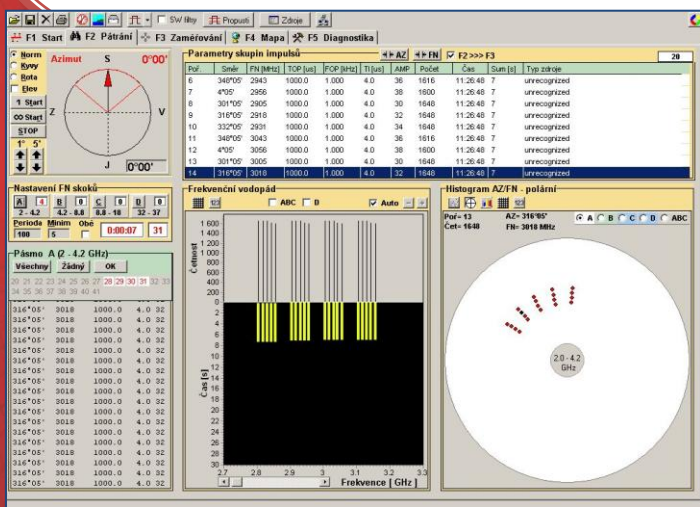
SW filtry | Propusti | Zdroje
F1 Start | F2 Pátrání | F3 Zaměřování | F4 Mapa | F5 Diagnostika

Norm
Kyvy
Rota
Elev
Azimut
0°00'
S
Z
V
J
0°00'
1 Start
∞ Start
STOP
1° 5'

Parametry skupin impulsů
AZ
FN
F2 >>> F3
20

| Poř. | Směr | FN [MHz] | TOP [us] | FOP [kHz] | TI [us] | AMP | Počet | Čas | Sum [s] | Typ zdroje |
|---|---|---|---|---|---|---|---|---|---|---|
| 6 | 348°05' | 2943 | 1000.0 | 1.000 | 4.0 | 36 | 1616 | 11:26:48 | 7 | unrecognized |
| 7 | 4°05' | 2956 | 1000.0 | 1.000 | 4.0 | 38 | 1600 | 11:26:48 | 7 | unrecognized |
| 8 | 301°05' | 2905 | 1000.0 | 1.000 | 4.0 | 30 | 1648 | 11:26:48 | 7 | unrecognized |
| 9 | 316°05' | 2918 | 1000.0 | 1.000 | 4.0 | 32 | 1648 | 11:26:48 | 7 | unrecognized |
| 10 | 332°05' | 2931 | 1000.0 | 1.000 | 4.0 | 34 | 1648 | 11:26:48 | 7 | unrecognized |
| 11 | 348°05' | 3043 | 1000.0 | 1.000 | 4.0 | 36 | 1616 | 11:26:48 | 7 | unrecognized |
| 12 | 4°05' | 3056 | 1000.0 | 1.000 | 4.0 | 38 | 1600 | 11:26:48 | 7 | unrecognized |
| 13 | 301°05' | 3005 | 1000.0 | 1.000 | 4.0 | 30 | 1648 | 11:26:48 | 7 | unrecognized |
| 14 | 316°05' | 3018 | 1000.0 | 1.000 | 4.0 | 32 | 1648 | 11:26:48 | 7 | unrecognized |

Nastavení FN skoků
A 2 - 4.2
B 4.2 - 8.0
C 8.0 - 18
D 32 - 37
Perioda 100
Minim 5
Obě
0:00:07
31

Pásmo A (2 - 4.2 GHz)
Všechny | Žádný | OK
20 21 22 23 24 25 26 27 28 29 30 31 32 33 34 35 36 37 38 39 40 41

316°05' 3018 1000.0 4.0 32
316°05' 3018 1000.0 4.0 32
316°05' 3018 1000.0 4.0 32
316°05' 3018 1000.0 4.0 32
316°05' 3018 1000.0 4.0 32
316°05' 3018 1000.0 4.0 32
316°05' 3018 1000.0 4.0 32
316°05' 3018 1000.0 4.0 32
316°05' 3018 1000.0 4.0 32
316°05' 3018 1000.0 4.0 32
316°05' 3018 1000.0 4.0 32
316°05' 3018 1000.0 4.0 32
316°05' 3018 1000.0 4.0 32
316°05' 3018 1000.0 4.0 32
316°05' 3018 1000.0 4.0 32
316°05' 3018 1000.0 4.0 32
316°05' 3018 1000.0 4.0 32
316°05' 3018 1000.0 4.0 32
316°05' 3018 1000.0 4.0 32
316°05' 3018 1000.0 4.0 32
316°05' 3018 1000.0 4.0 32

Frekvenční vodopád
ABC
D
Auto
Četnost
1 600
1 400
1 200
1 000
800
600
400
200
0
2
4
6
8
10
12
14
16
18
20
22
24
26
28
30
Čas [s]
2.7 2.8 2.9 3 3.1 3.2 3.3
Frekvence [ GHz ]

Histogram AZ/FN - polární
Poř= 13
Čet= 1648
AZ= 316°05'
FN= 3018 MHz
A B C D ABC
2.0 - 4.2 GHz